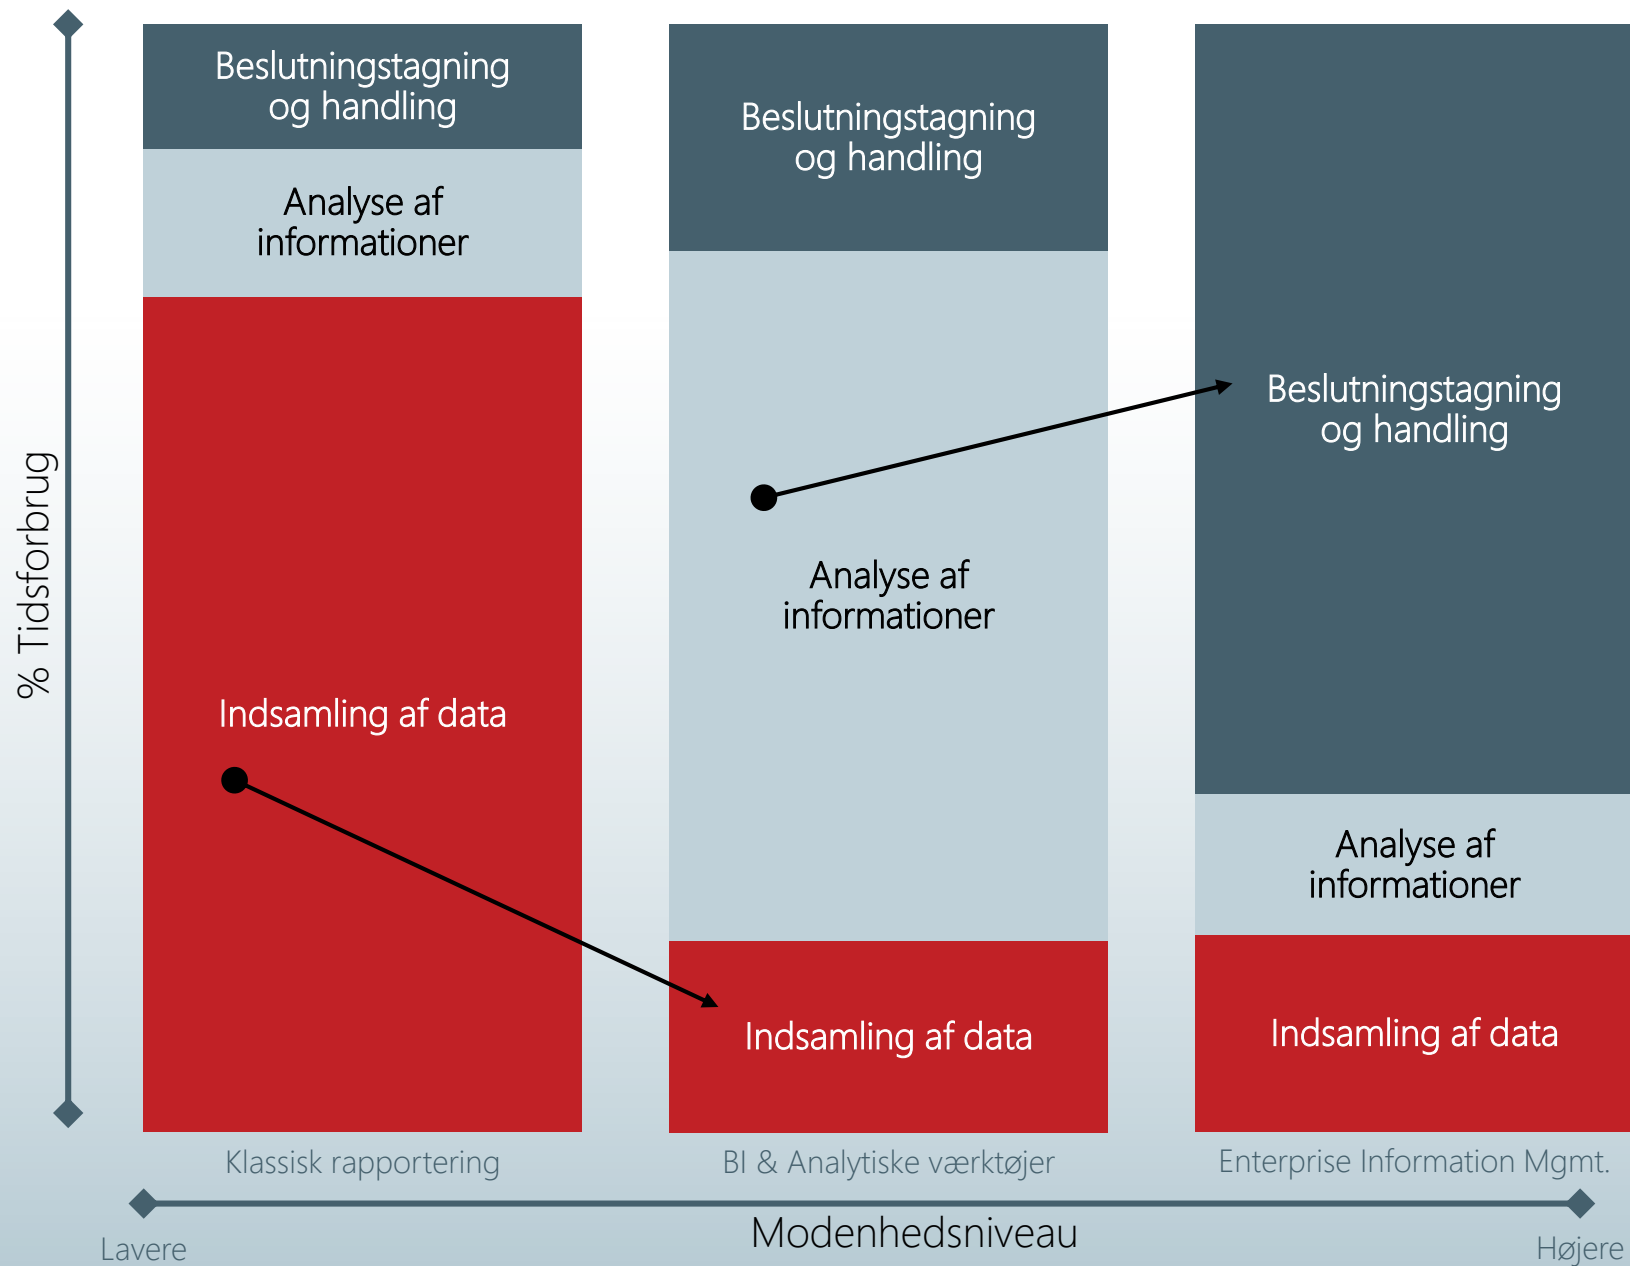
% Tidsforbrug

Beslutningstagning og handling

Analyse af informationer

Indsamling af data

Beslutningstagning og handling

Analyse af informationer

Indsamling af data

Beslutningstagning og handling

Analyse af informationer

Indsamling af data

Klassisk rapportering

BI & Analytiske værktøjer

Enterprise Information Mgmt.

Lavere

Modenhedsniveau

Højere